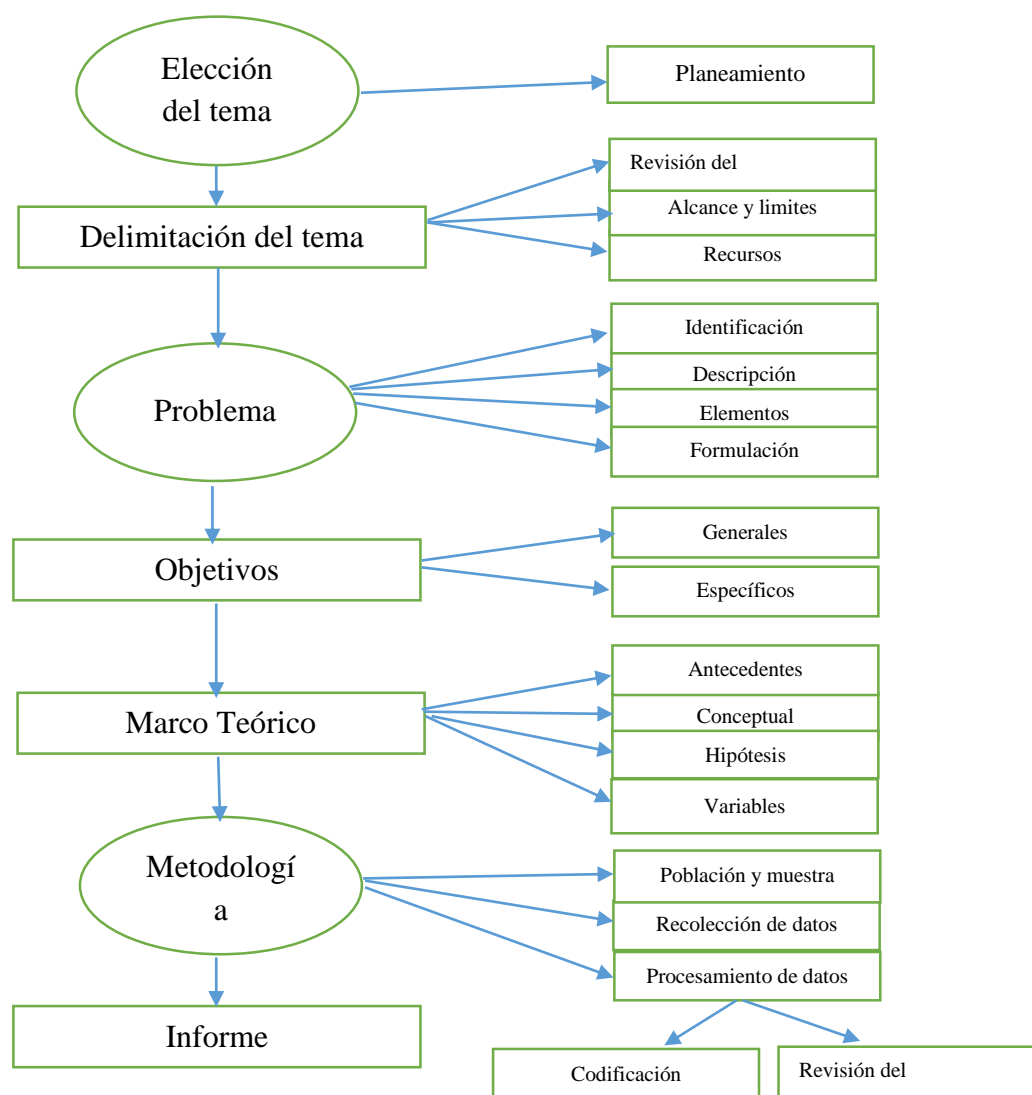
Elección del tema

Planeamiento

Delimitación del tema

Revisión del

Alcance y limites

Recursos

Problema

Identificación

Descripción

Elementos

Formulación

Objetivos

Generales

Específicos

Marco Teórico

Antecedentes

Conceptual

Hipótesis

Variables

Metodologí a

Población y muestra

Recolección de datos

Procesamiento de datos

Informe

Codificación

Revisión del